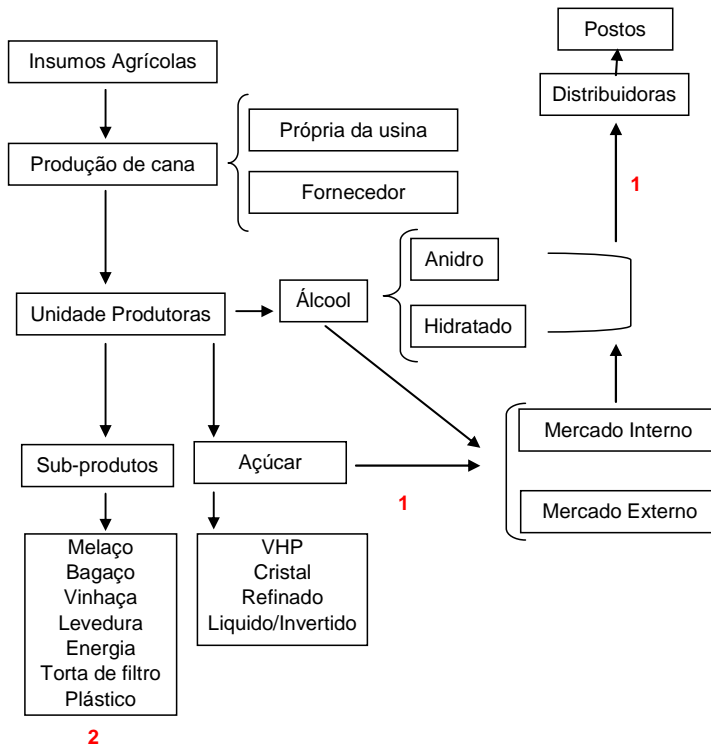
Postos

Distribuidoras

Insumos Agrícolas

Produção de cana

Própria da usina

Fornecedor

1

Anidro

Unidade Produtoras

Álcool

Hidratado

Mercado Interno

Sub-produtos

Açúcar

1

Mercado Externo

Melaço
Bagaço
Vinhaça
Levedura
Energia
Torta de filtro
Plástico

VHP
Cristal
Refinado
Liquido/Invertido

2